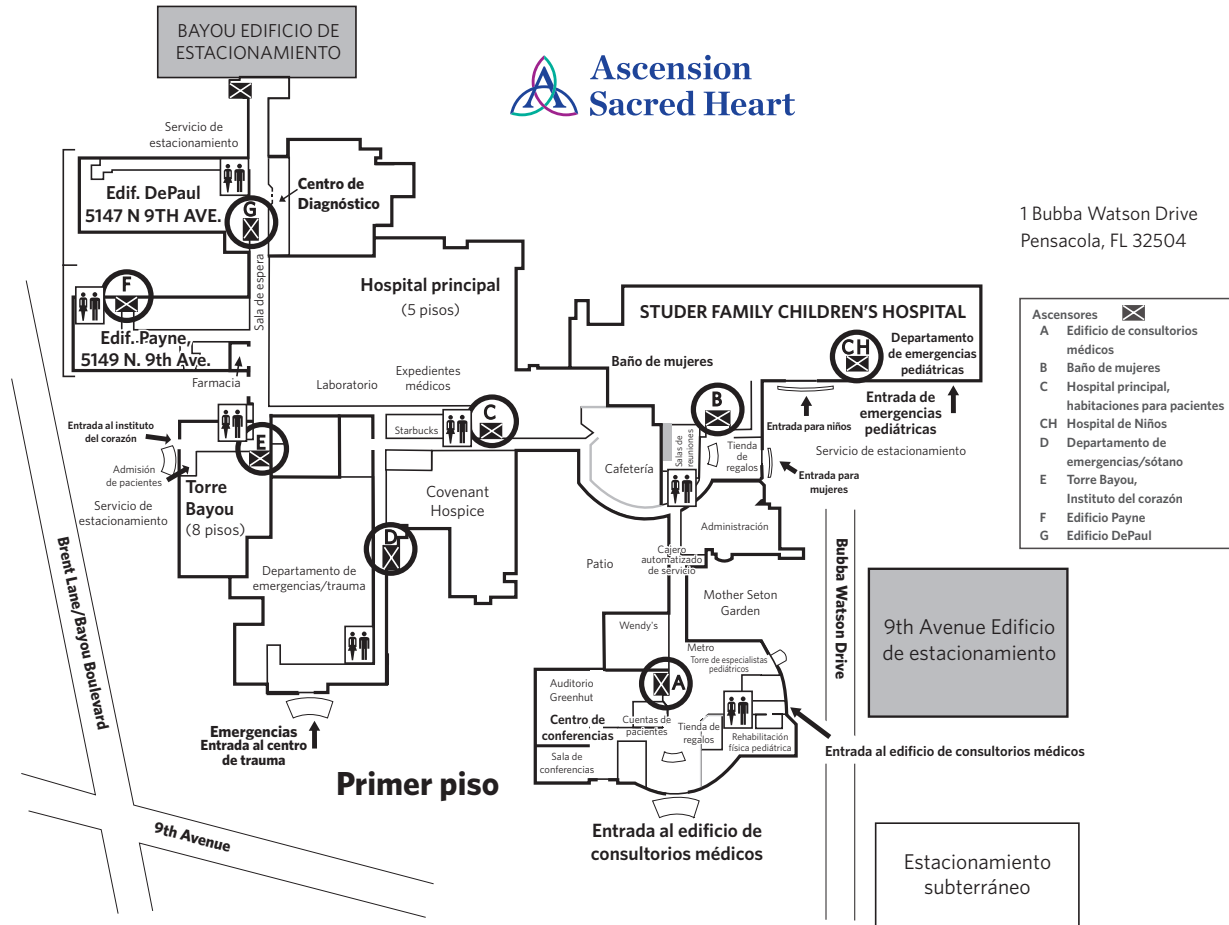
BAYOU EDIFICIO DE ESTACIONAMIENTO

Ascension Sacred Heart

Servicio de estacionamiento

Edif. DePaul
5147 N 9TH AVE.

G

Centro de Diagnóstico

1 Bubba Watson Drive
Pensacola, FL 32504

Sala de espera

F

Edif. Payne,
5149 N. 9th Ave.

Farmacia

Hospital principal
(5 pisos)

STUDER FAMILY CHILDREN'S HOSPITAL

Ascensores
A Edificio de consultorios médicos
B Baño de mujeres
C Hospital principal, habitaciones para pacientes
CH Hospital de Niños
D Departamento de emergencias/sótano
E Torre Bayou, Instituto del corazón
F Edificio Payne
G Edificio DePaul

CH

Departamento de emergencias pediátricas

Baño de mujeres

Laboratorio

Expedientes médicos

B

Entrada de emergencias pediátricas

Entrada para niños

Entrada al instituto del corazón

Starbucks

C

Salas de reuniones

Tienda de regalos

Servicio de estacionamiento

E

Admisión de pacientes

Cafetería

Entrada para mujeres

Servicio de estacionamiento

Torre Bayou
(8 pisos)

Covenant Hospice

Administración

Brent Lane/Bayou Boulevard

D

Patio

Cajero automatizado de servicio

Bubba Watson Drive

Departamento de emergencias/trauma

Mother Seton Garden

9th Avenue Edificio de estacionamiento

Wendy's

Metro

Torre de especialistas pediátricos

Auditorio Greenhut

A

Centro de conferencias

Cuentas de pacientes

Tienda de regalos

Rehabilitación física pediátrica

Emergencias
Entrada al centro de trauma

Entrada al edificio de consultorios médicos

Sala de conferencias

Primer piso

9th Avenue

Entrada al edificio de consultorios médicos

Estacionamiento subterráneo